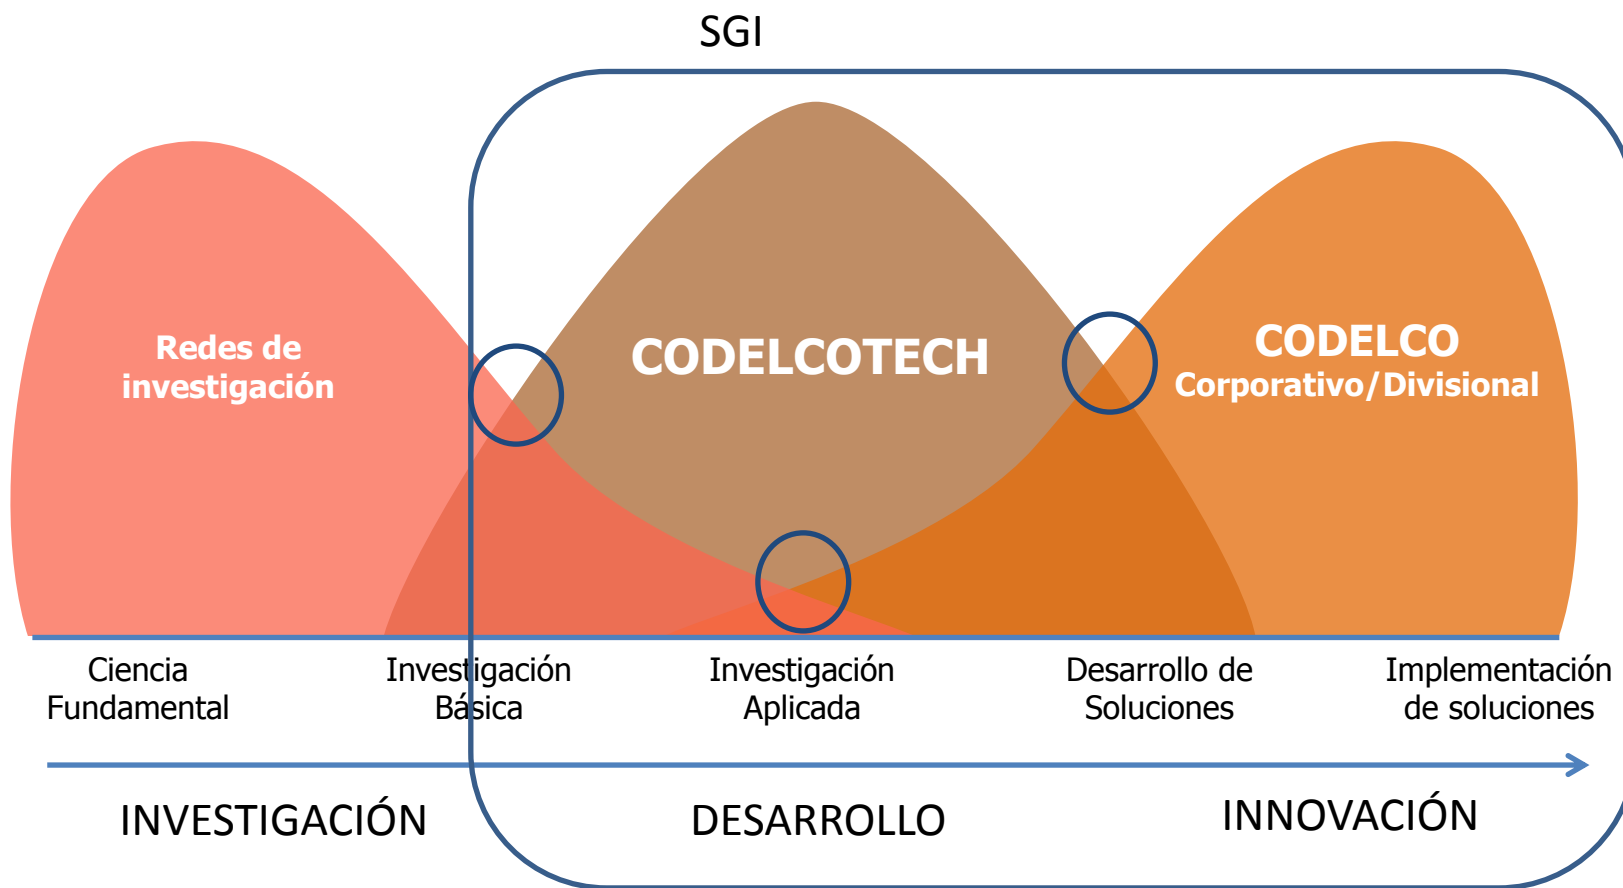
SGI

Redes de investigación

CODELCOTECH

CODELCO
Corporativo/Divisional

Ciencia Fundamental

Investigación Básica

Investigación Aplicada

Desarrollo de Soluciones

Implementación de soluciones

INVESTIGACIÓN

DESARROLLO

INNOVACIÓN